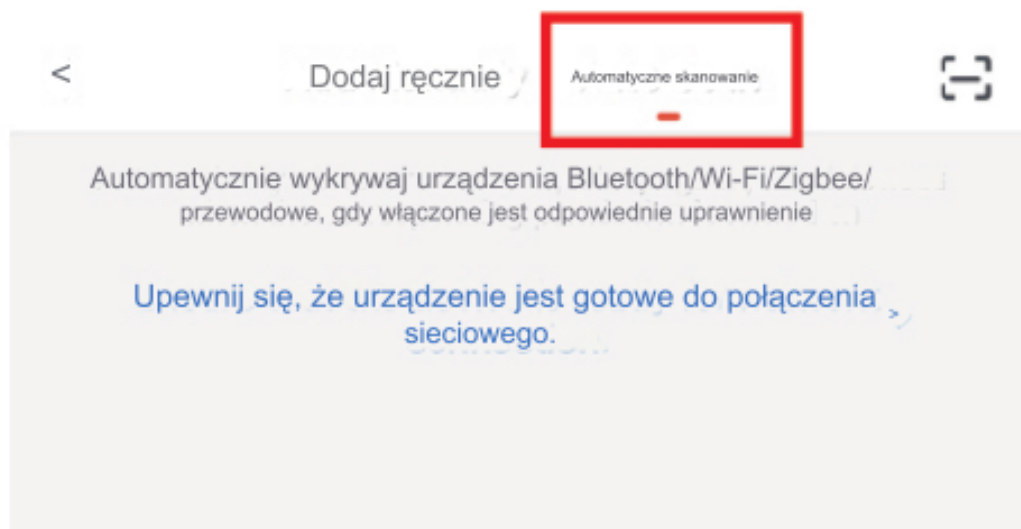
<

Dodaj ręcznie

Automatyczne skanowanie

Automatycznie wykrywaj urządzenia Bluetooth/Wi-Fi/Zigbee/ przewodowe, gdy włączone jest odpowiednie uprawnienie

Upewnij się, że urządzenie jest gotowe do połączenia sieciowego. >